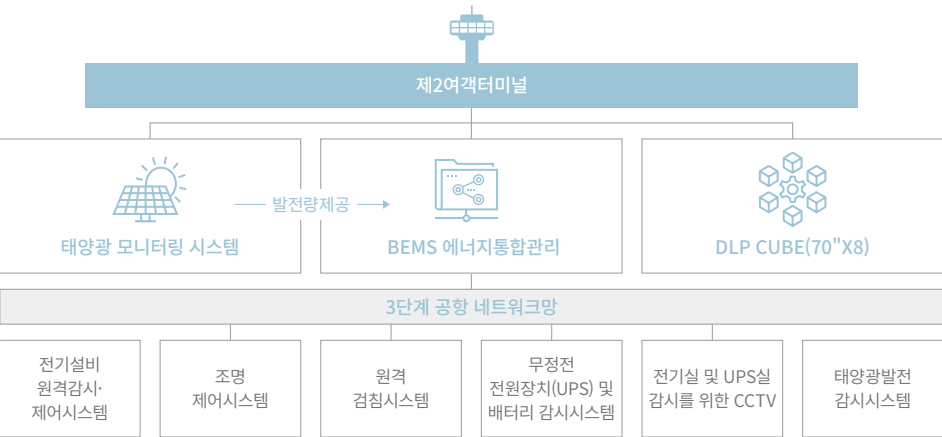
제2여객터미널

태양광 모니터링 시스템

발전량제공

BEMS 에너지통합관리

DLP CUBE(70"X8)

3단계 공항 네트워크망

전기설비 원격감시· 제어시스템

조명 제어시스템

원격 검침시스템

무정전 전원장치(UPS) 및 배터리 감시시스템

전기실 및 UPS실 감시를 위한 CCTV

태양광발전 감시시스템